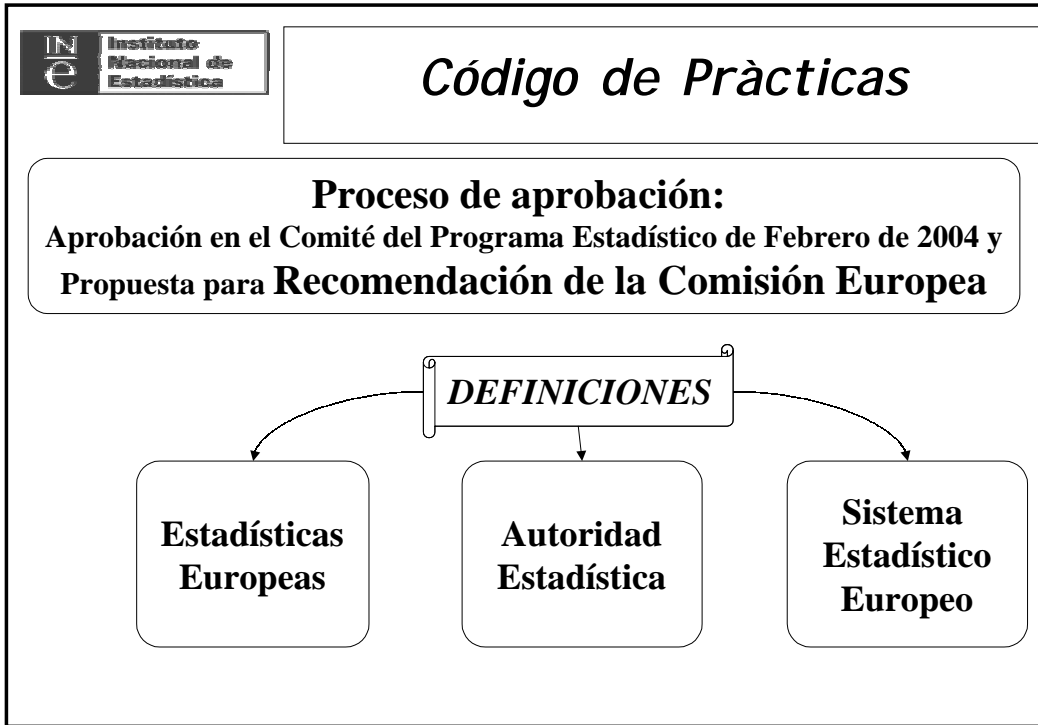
INE Instituto Nacional de Estadística

Código de Pràcticas

Proceso de aprobación:
Aprobación en el Comité del Programa Estadístico de Febrero de 2004 y Propuesta para Recomendación de la Comisión Europea

DEFINICIONES

Estadísticas Europeas

Autoridad Estadística

Sistema Estadístico Europeo